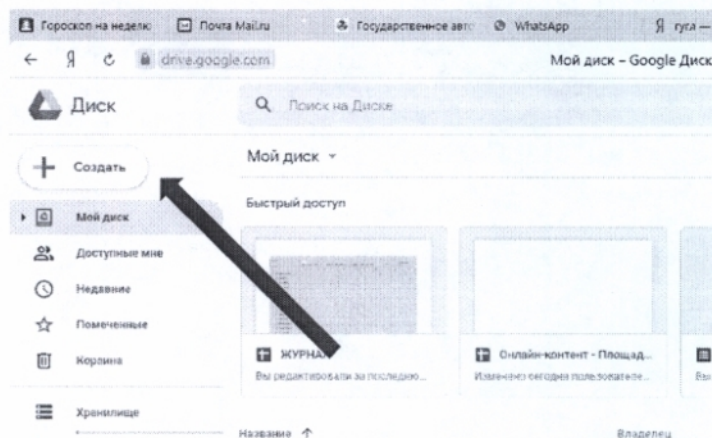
Гороскоп на неделю
Почта Mail.ru
Государственное авто
WhatsApp
Я гугл —
Я
drive.google.com
Мой диск – Google Диск

Диск
Поиск на Диске
Создать
Мой диск
Быстрый доступ
Мой диск
Доступные мне
Недавние
Помеченные
Корзина
Хранилище

ЖУРНА
Вы редактировали за последнюю...
Онлайн-контент - Площад...
Изменено сегодня пользовате...
Вы

Название ↑
Владелец